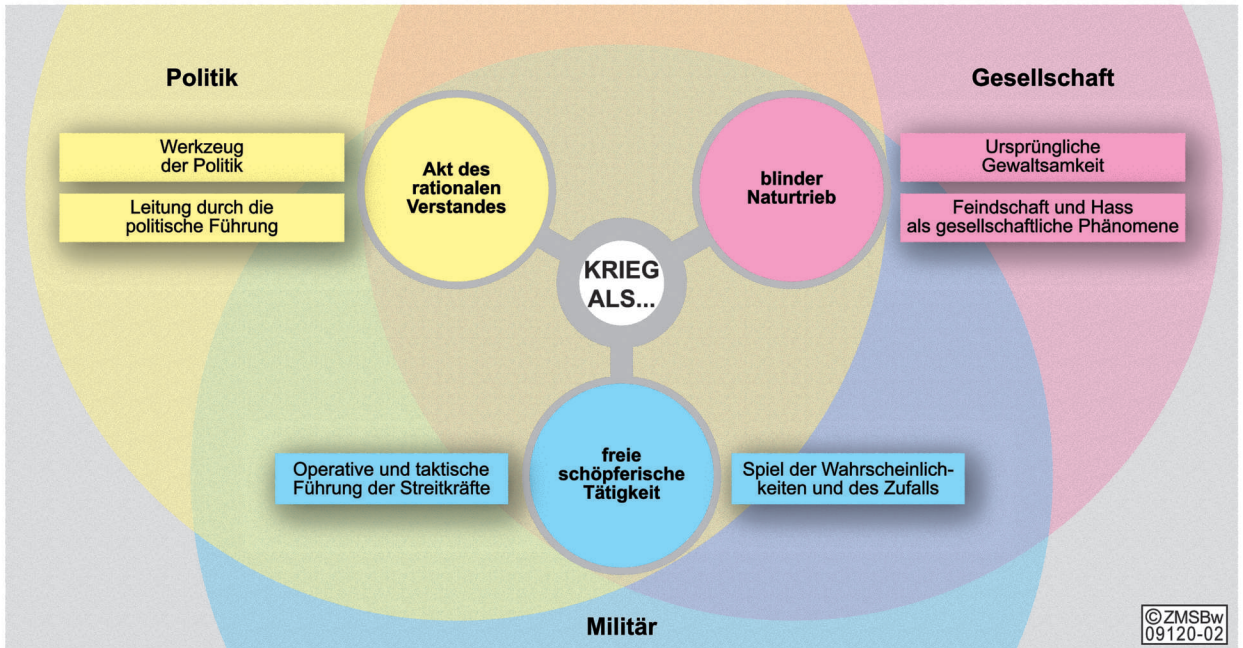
Politik

Gesellschaft

Werkzeug der Politik

Leitung durch die politische Führung

Akt des rationalen Verstandes

blinder Naturtrieb

Ursprüngliche Gewaltsamkeit

Feindschaft und Hass als gesellschaftliche Phänomene

KRIEG ALS...

Operative und taktische Führung der Streitkräfte

freie schöpferische Tätigkeit

Spiel der Wahrscheinlichkeiten und des Zufalls

Militär

©ZMSBw 09120-02